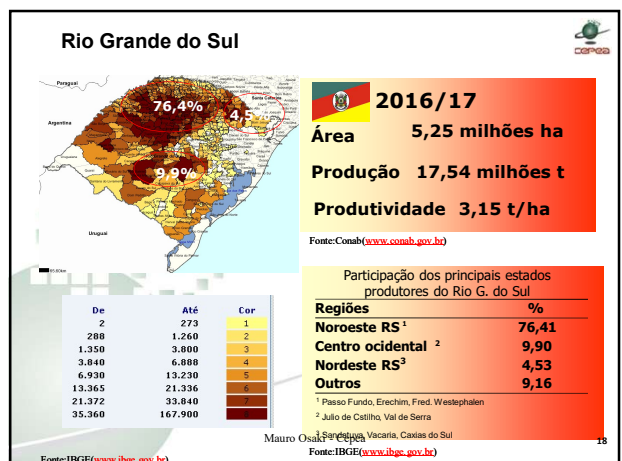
Rio Grande do Sul

cepea

Paraguai

Argentina

Santa Catarina

Uruguai

76,4%

4,5%

9,9%

2016/17

Área 5,25 milhões ha

Produção 17,54 milhões t

Produtividade 3,15 t/ha

Fonte:Conab(www.conab.gov.br)

| De | Até | Cor |
|---|---|---|
| 2 | 273 | 1 |
| 288 | 1.260 | 2 |
| 1.350 | 3.800 | 3 |
| 3.840 | 6.888 | 4 |
| 6.930 | 13.230 | 5 |
| 13.365 | 21.336 | 6 |
| 21.372 | 33.840 | 7 |
| 35.360 | 167.900 | 8 |

Participação dos principais estados produtores do Rio G. do Sul

| Regiões | % |
|---|---|
| Noroeste RS$^1$ | 76,41 |
| Centro ocidental $^2$ | 9,90 |
| Nordeste RS$^3$ | 4,53 |
| Outros | 9,16 |

$^1$ Passo Fundo, Erechim, Fred. Westephalen

$^2$ Julio de Cstilho, Val de Serra

$^3$ Sandutiva, Vacaria, Caxias do Sul

Mauro Osaki - Cepea

18

Fonte:IBGE(www.ibge.gov.br)

Fonte:IBGE(www.ibge.gov.br)